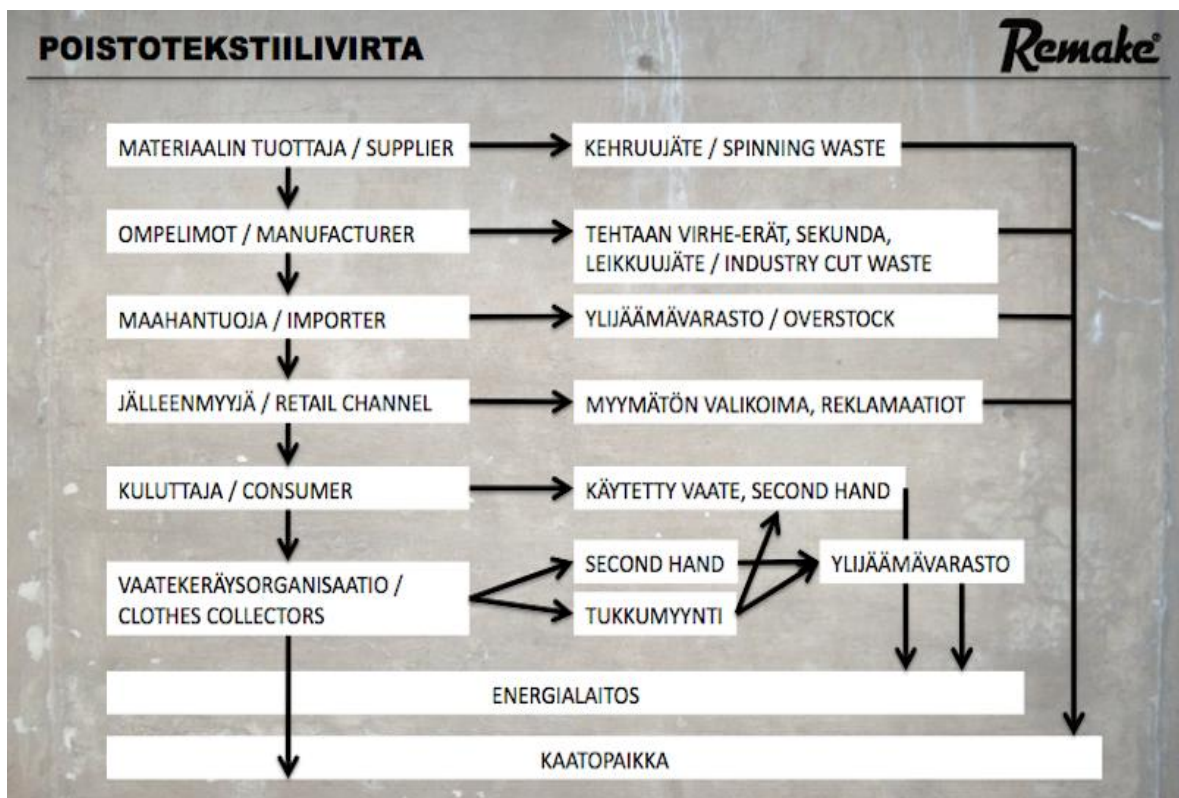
POISTOTEKSTIILIVIRTA

Remake®

MATERIAALIN TUOTTAJA / SUPPLIER

KEHRUUJÄTE / SPINNING WASTE

OMPELIMOT / MANUFACTURER

TEHTAAN VIRHE-ERÄT, SEKUNDA, LEIKKUUJÄTE / INDUSTRY CUT WASTE

MAAHANTUOJA / IMPORTER

YLIJÄÄMÄVARASTO / OVERSTOCK

JÄLLEENMYYJÄ / RETAIL CHANNEL

MYYMÄTÖN VALIKOIMA, REKLAMAATIOT

KULUTTAJA / CONSUMER

KÄYTETTY VAATE, SECOND HAND

VAATEKERÄYSORGANISAATIO / CLOTHES COLLECTORS

SECOND HAND

TUKKUMYYNTI

YLIJÄÄMÄVARASTO

ENERGIALAITOS

KAATOPAIKKA